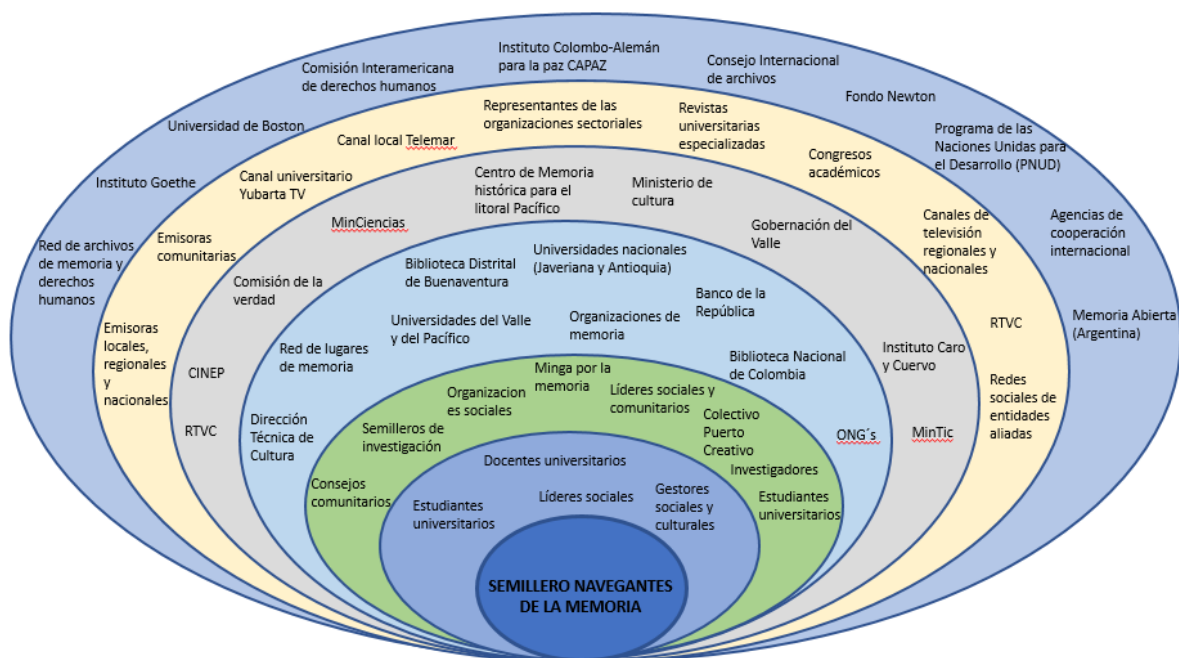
Instituto Colombo-Alemán para la paz CAPAZ

Comisión Interamericana de derechos humanos

Consejo Internacional de archivos

Fondo Newton

Universidad de Boston

Programa de las Naciones Unidas para el Desarrollo (PNUD)

Instituto Goethe

Agencias de cooperación internacional

Red de archivos de memoria y derechos humanos

Memoria Abierta (Argentina)

Representantes de las organizaciones sectoriales

Revistas universitarias especializadas

Canal local Telemar

Congresos académicos

Canal universitario Yubarta TV

Canales de televisión regionales y nacionales

Emisoras comunitarias

RTVC

Emisoras locales, regionales y nacionales

Redes sociales de entidades aliadas

Centro de Memoria histórica para el litoral Pacífico

Ministerio de cultura

MinCiencias

Gobernación del Valle

Comisión de la verdad

CINEP

Instituto Caro y Cuervo

RTVC

MinTic

Universidades nacionales (Javeriana y Antioquia)

Biblioteca Distrital de Buenaventura

Banco de la República

Universidades del Valle y del Pacífico

Organizaciones de memoria

Red de lugares de memoria

Biblioteca Nacional de Colombia

Dirección Técnica de Cultura

ONG´s

Minga por la memoria

Organizaciones sociales

Líderes sociales y comunitarios

Semilleros de investigación

Colectivo Puerto Creativo

Investigadores

Consejos comunitarios

Estudiantes universitarios

Docentes universitarios

Estudiantes universitarios

Líderes sociales

Gestores sociales y culturales

SEMILLERO NAVEGANTES DE LA MEMORIA